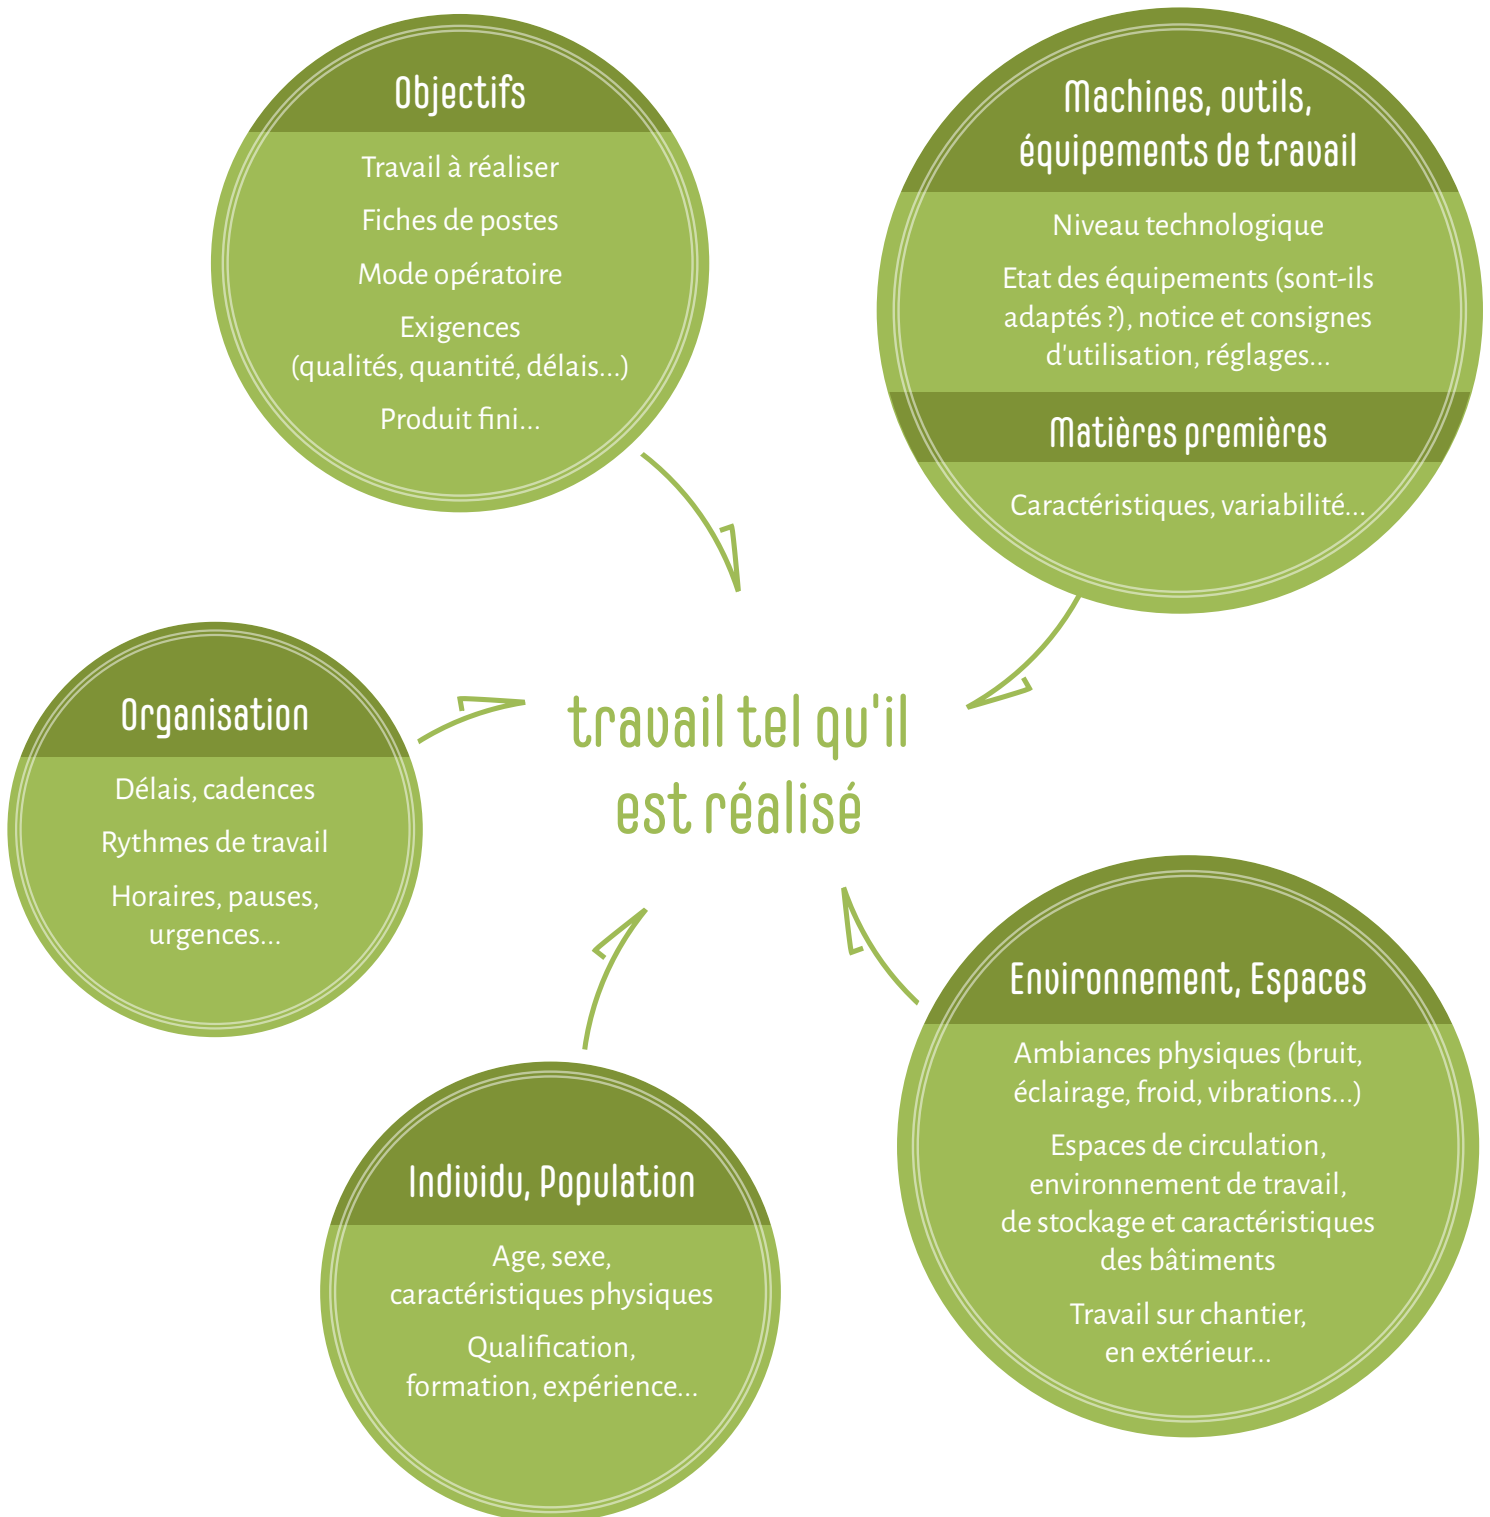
Objectifs

Travail à réaliser

Fiches de postes

Mode opératoire

Exigences (qualités, quantité, délais...)

Produit fini...

Machines, outils, équipements de travail

Niveau technologique

Etat des équipements (sont-ils adaptés ?), notice et consignes d'utilisation, réglages...

Matières premières

Caractéristiques, variabilité...

Organisation

Délais, cadences

Rythmes de travail

Horaires, pauses, urgences...

travail tel qu'il est réalisé

Environnement, Espaces

Ambiances physiques (bruit, éclairage, froid, vibrations...)

Espaces de circulation, environnement de travail, de stockage et caractéristiques des bâtiments

Travail sur chantier, en extérieur...

Individu, Population

Age, sexe, caractéristiques physiques

Qualification, formation, expérience...